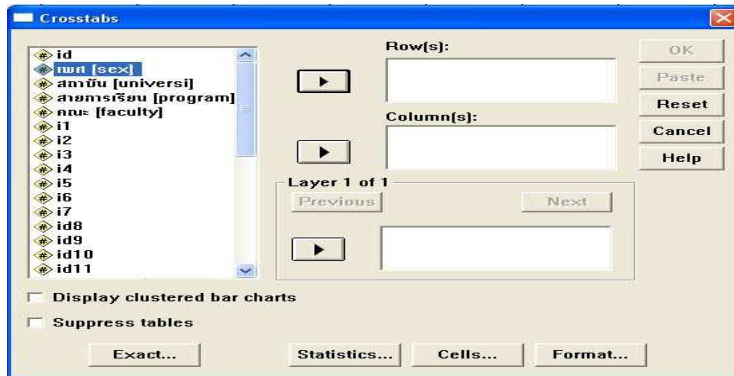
Crosstabs

id
เพศ [sex]
สถาบัน [universi]
สายการเรียน [program]
คณะ [faculty]
i1
i2
i3
i4
i5
i6
i7
id8
id9
id10
id11

Row(s):

Column(s):

Layer 1 of 1

Previous

Next

OK

Paste

Reset

Cancel

Help

Display clustered bar charts

Suppress tables

Exact...

Statistics...

Cells...

Format...